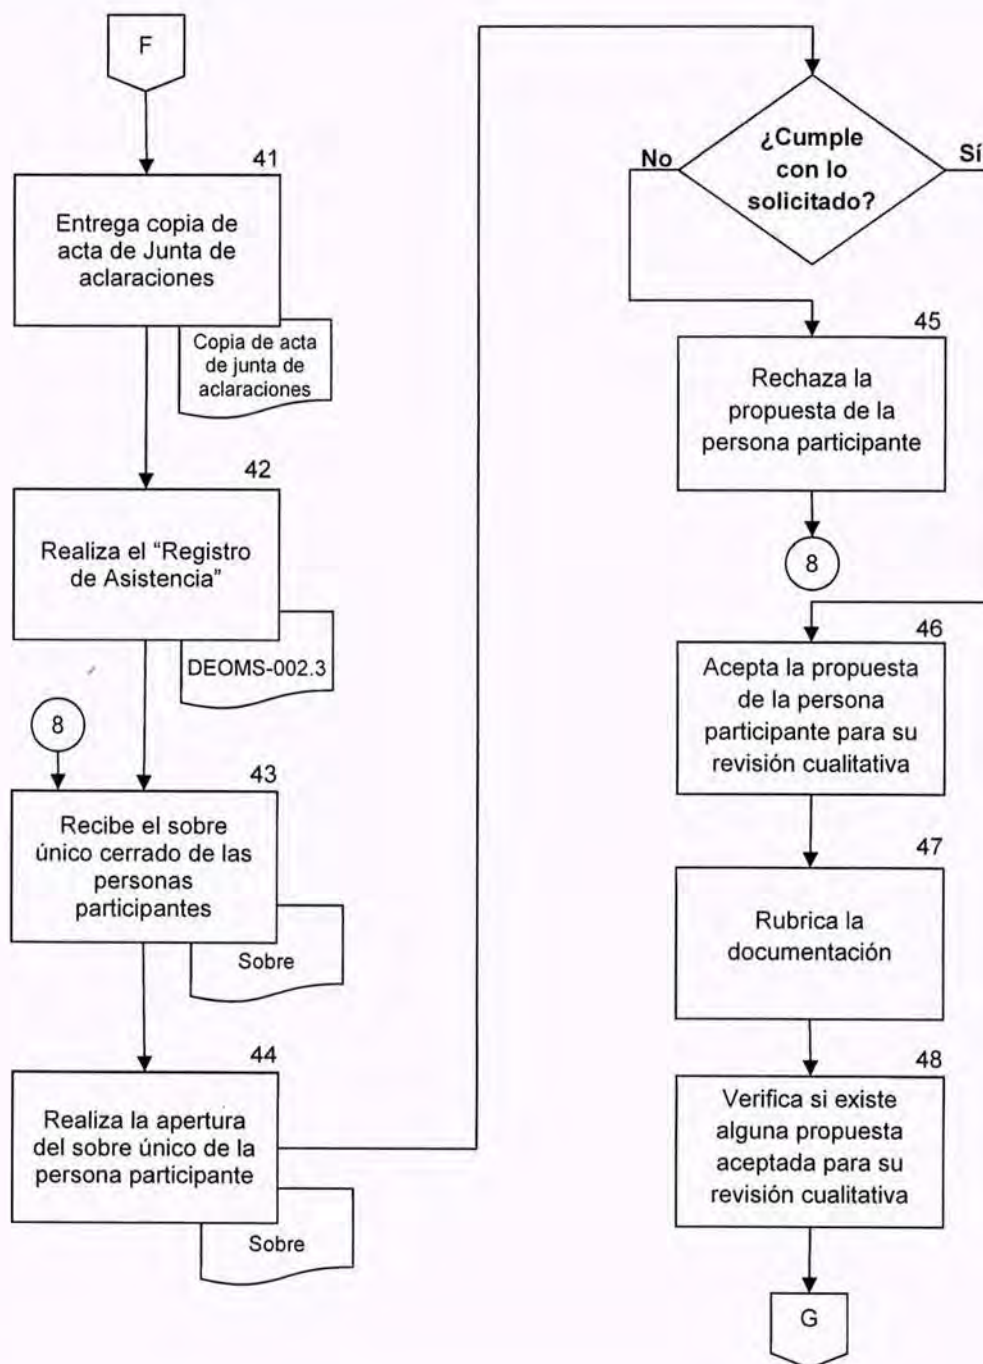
F

41

Entrega copia de acta de Junta de aclaraciones

Copia de acta de junta de aclaraciones

42

Realiza el “Registro de Asistencia”

DEOMS-002.3

8

43

Recibe el sobre único cerrado de las personas participantes

Sobre

44

Realiza la apertura del sobre único de la persona participante

Sobre

¿Cumple con lo solicitado?

No

Sí

45

Rechaza la propuesta de la persona participante

8

46

Acepta la propuesta de la persona participante para su revisión cualitativa

47

Rubrica la documentación

48

Verifica si existe alguna propuesta aceptada para su revisión cualitativa

G